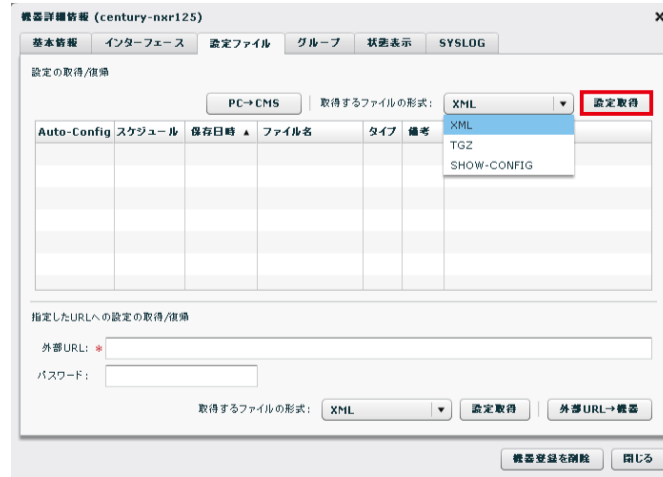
機器詳細情報 (century-nxr125)

×

基本情報 | インターフェース | 設定ファイル | グループ | 状態表示 | SYSLOG

設定の取得/復帰

PC→CMS

取得するファイルの形式: XML ▾

設定取得

XML
TGZ
SHOW-CONFIG

| Auto-Config | スケジュール | 保存日時 ▲ | ファイル名 | タイプ | 備考 |
|---|---|---|---|---|---|
| | | | | | |

指定したURLへの設定の取得/復帰

外部URL: *

パスワード:

取得するファイルの形式: XML ▾

設定取得

外部URL→機器

機器登録を削除

閉じる